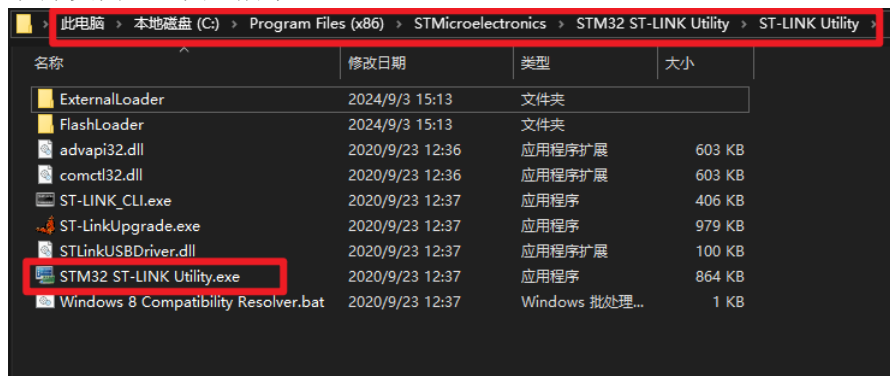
此电脑 > 本地磁盘 (C:) > Program Files (x86) > STMicroelectronics > STM32 ST-LINK Utility > ST-LINK Utility >

| 名称 | 修改日期 | 类型 | 大小 |
|---|---|---|---|
| ExternalLoader | 2024/9/3 15:13 | 文件夹 | |
| FlashLoader | 2024/9/3 15:13 | 文件夹 | |
| advapi32.dll | 2020/9/23 12:36 | 应用程序扩展 | 603 KB |
| comctl32.dll | 2020/9/23 12:36 | 应用程序扩展 | 603 KB |
| ST-LINK_CLI.exe | 2020/9/23 12:37 | 应用程序 | 406 KB |
| ST-LinkUpgrade.exe | 2020/9/23 12:37 | 应用程序 | 979 KB |
| STLinkUSBDriver.dll | 2020/9/23 12:37 | 应用程序扩展 | 100 KB |
| STM32 ST-LINK Utility.exe | 2020/9/23 12:37 | 应用程序 | 864 KB |
| Windows 8 Compatibility Resolver.bat | 2020/9/23 12:37 | Windows 批处理... | 1 KB |